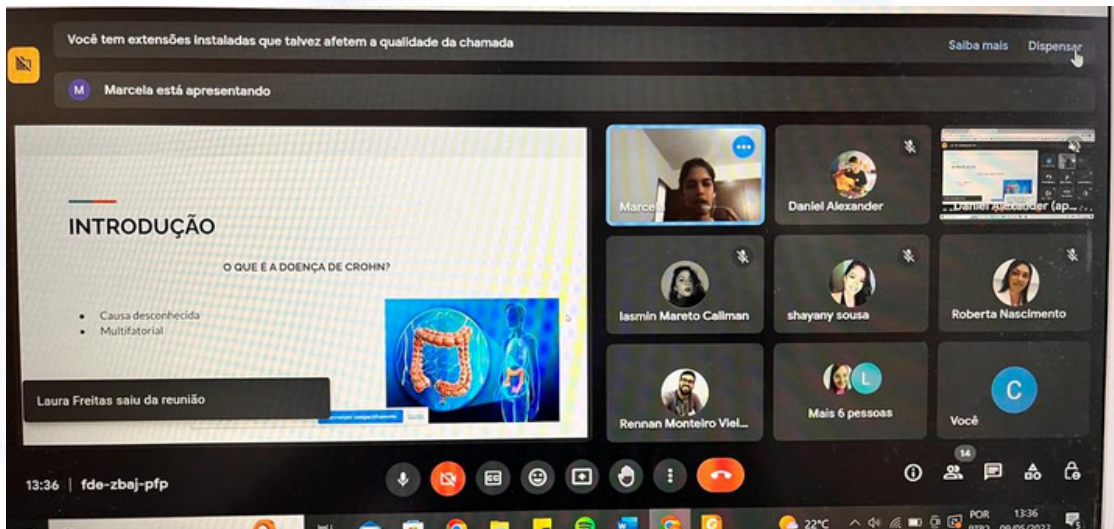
Você tem extensões instaladas que talvez afetem a qualidade da chamada

Saiba mais Dispensar

M Marcela está apresentando

INTRODUÇÃO

O QUE É A DOENÇA DE CROHN?

- Causa desconhecida
- Multifatorial

Laura Freitas saiu da reunião

Marcela

Daniel Alexander

Daniel Alexander (ap...

Iasmin Mareto Caliman

shayany sousa

Roberta Nascimento

Rennan Monteiro Viel...

L

Mais 6 pessoas

C

Você

14

13:36 | fde-zbaj-pfp

22°C

POR

13:36